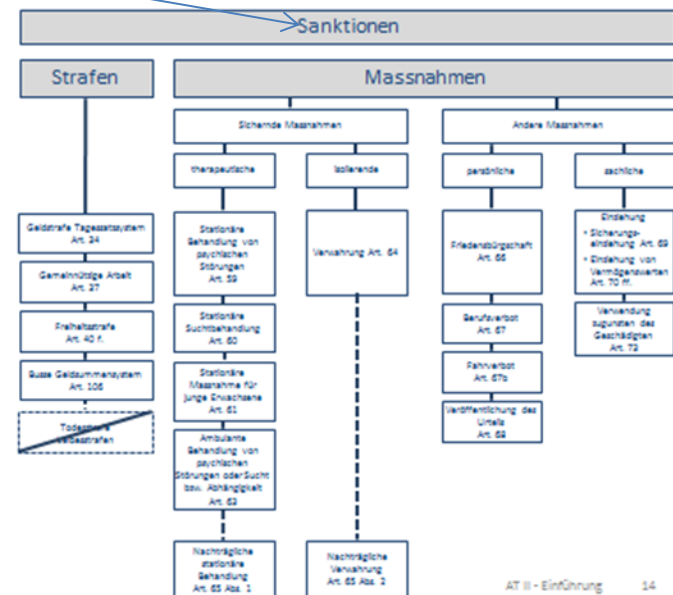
Sanktionen

Strafen

Massnahmen

Sichernde Massnahmen

Andere Massnahmen

therapeutische

isolierende

persönliche

sachliche

Geldstrafe Tagessatzsystem Art. 34

Gemeinnützige Arbeit Art. 37

Freiheitsstrafe Art. 40 f.

Busse Geldsummensystem Art. 106

Todesstrafe Leibesstrafen

Stationäre Behandlung von psychischen Störungen Art. 59

Stationäre Suchtbehandlung Art. 60

Stationäre Massnahme für junge Erwachsene Art. 61

Ambulante Behandlung von psychischen Störungen oder Sucht bzw. Abhängigkeit Art. 63

Nachträgliche stationäre Behandlung Art. 65 Abs. 1

Verwahrung Art. 64

Nachträgliche Verwahrung Art. 65 Abs. 2

Friedensbürgschaft Art. 66

Berufsverbot Art. 67

Fahrverbot Art. 67b

Veröffentlichung des Urteils Art. 68

Einziehung
• Sicherungseinziehung Art. 69
• Einziehung von Vermögenswerten Art. 70 ff.

Verwendung zugunsten des Geschädigten Art. 73

AT II - Einführung 14